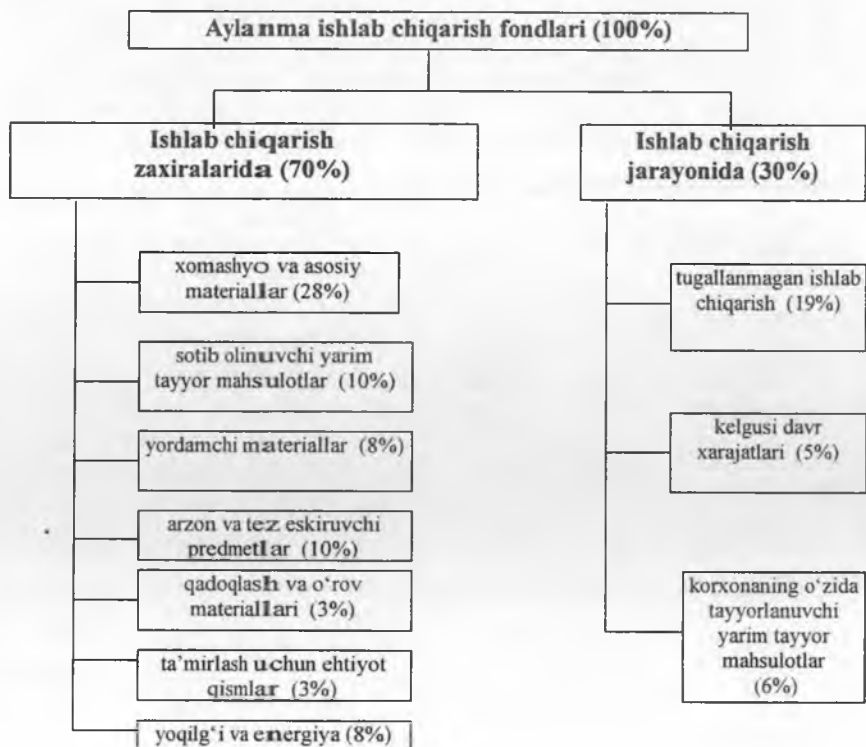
Aylanma ishlab chiqarish fondlari (100%)

Ishlab chiqarish zaxiralarida (70%)

Ishlab chiqarish jarayonida (30%)

xomashyo va asosiy materiallar (28%)

sotib olinuvchi yarim tayyor mahsulotlar (10%)

yordamchi materiallar (8%)

arzon va tez eskiruvchi predmetlar (10%)

qadoqlash va o'rov materiallari (3%)

ta'mirlash uchun ehtiyot qismlar (3%)

yoqilg'i va energiya (8%)

tugallanmagan ishlab chiqarish (19%)

kelgusi davr xarajatlari (5%)

korxonaning o'zida tayyorlanuvchi yarim tayyor mahsulotlar (6%)